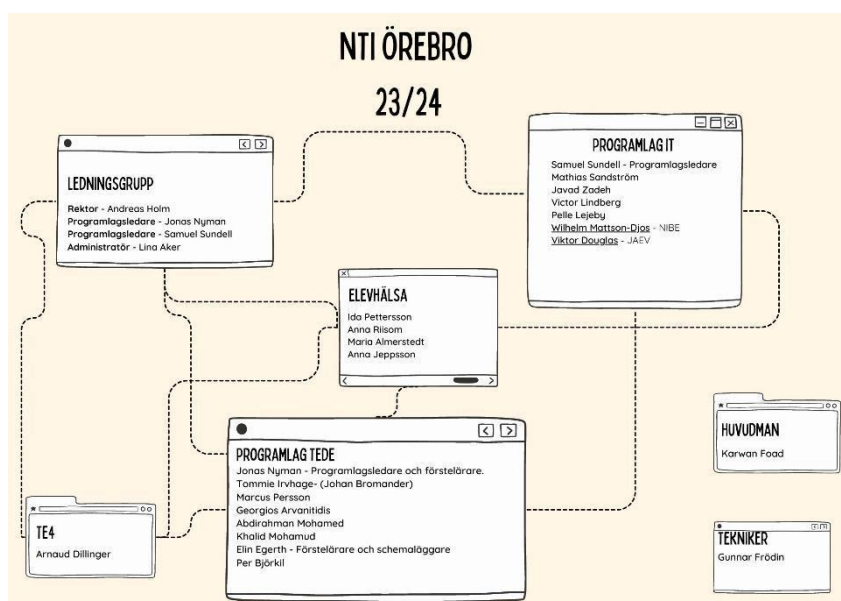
NTI ÖREBRO

23/24

LEDNINGSGRUPP

**Rektor** - Andreas Holm
**Programlagsledare** - Jonas Nyman
**Programlagsledare** - Samuel Sundell
**Administratör** - Lina Aker

PROGRAMLAG IT

Samuel Sundell - Programlagsledare
Mathias Sandström
Javad Zadeh
Victor Lindberg
Pelle Lejeby
Wilhelm Mattson-Djos - NIBE
Viktor Douglas - JAEV

ELEVHÄLSA

Ida Pettersson
Anna Riisom
Maria Almerstedt
Anna Jeppsson

PROGRAMLAG TEDE

Jonas Nyman - Programlagsledare och förstelärare.
Tommie Irvhage- (Johan Bromander)
Marcus Persson
Georgios Arvanitidis
Abdirahman Mohamed
Khalid Mohamud
Elin Egerth - Förstelärare och schemaläggare
Per Björkil

HUVUDMAN

Karwan Foad

TE4

Arnaud Dillinger

TEKNIKER

Gunnar Frödin